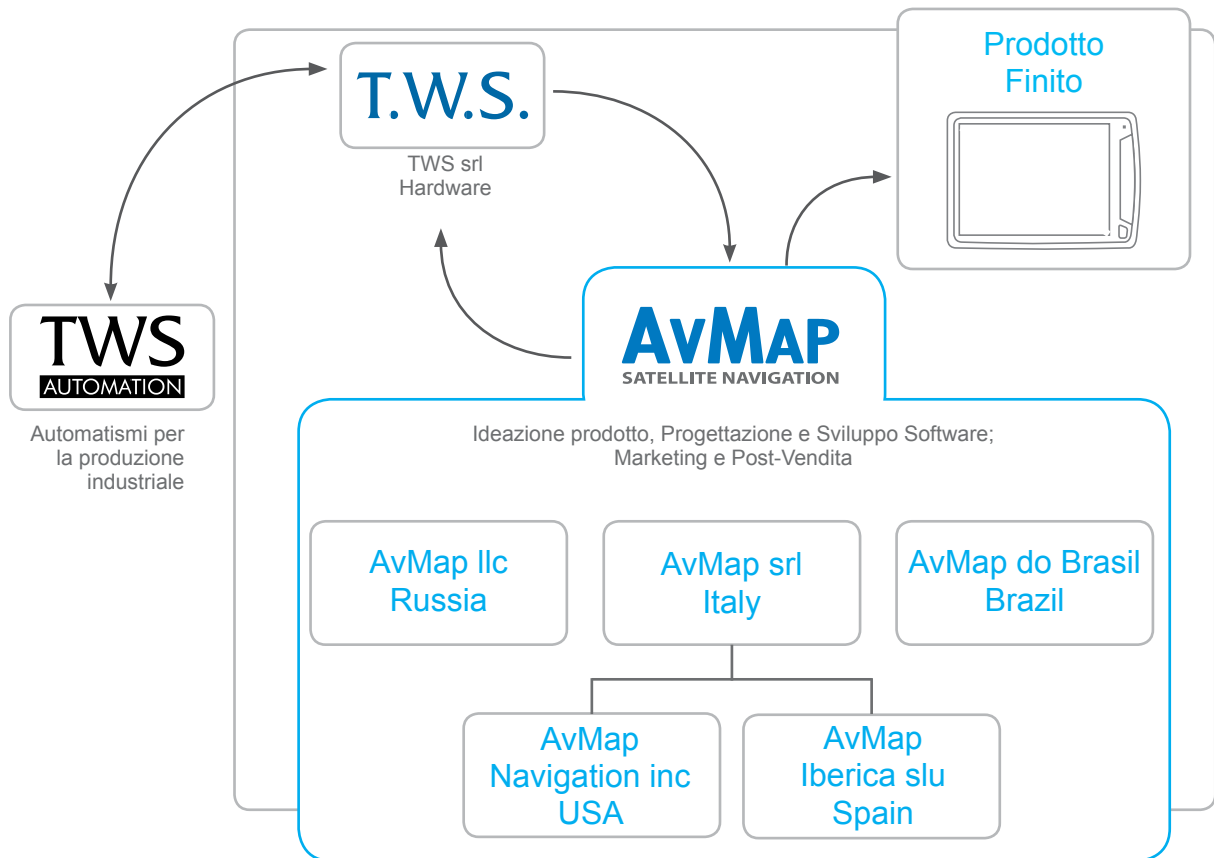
T.W.S.

TWS srl
Hardware

Prodotto
Finito

TWS
AUTOMATION

Automatismi per
la produzione
industriale

AvMap
SATELLITE NAVIGATION

Ideazione prodotto, Progettazione e Sviluppo Software;
Marketing e Post-Vendita

AvMap llc
Russia

AvMap srl
Italy

AvMap do Brasil
Brazil

AvMap
Navigation inc
USA

AvMap
Iberica slu
Spain